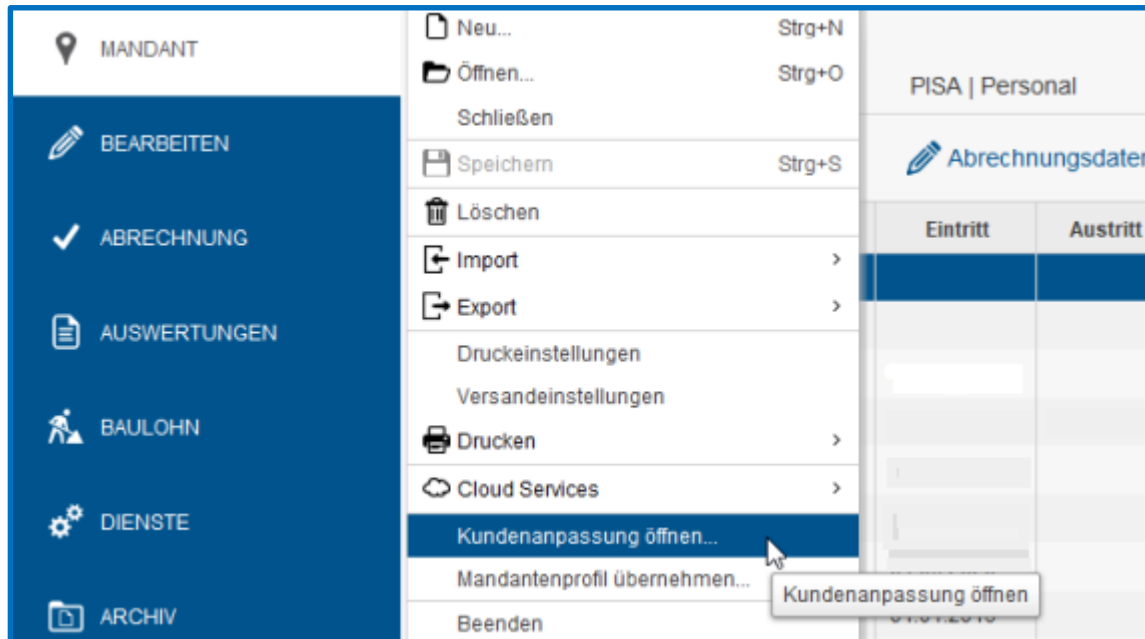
MANDANT

BEARBEITEN

ABRECHNUNG

AUSWERTUNGEN

BAULOHN

DIENSTE

ARCHIV

Neu... Strg+N
Öffnen... Strg+O
Schließen
Speichern Strg+S
Löschen
Import >
Export >
Druckeinstellungen
Versandeinstellungen
Drucken >
Cloud Services >
Kundenanpassung öffnen...
Mandantenprofil übernehmen...
Beenden

Kundenanpassung öffnen

PISA | Personal

Abrechnungsdater

| Eintritt | Austritt |
|---|---|